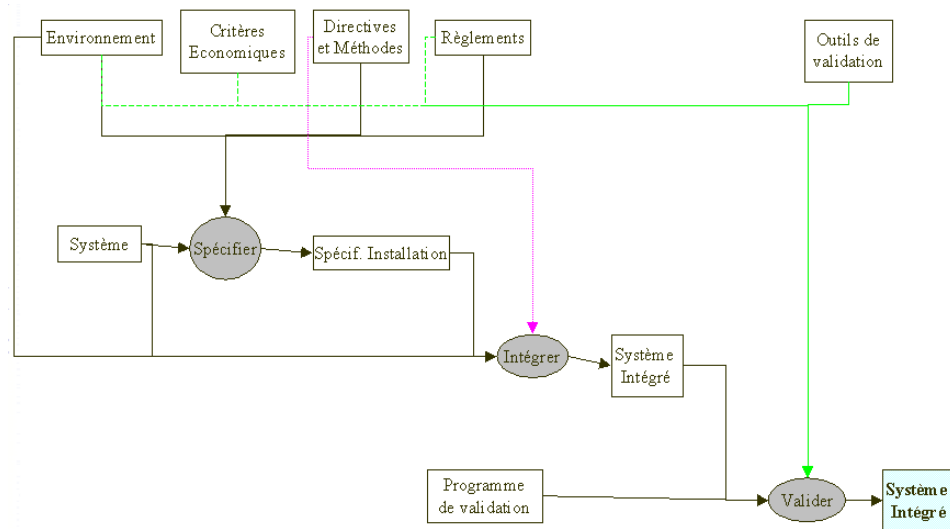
Environnement

Critères Economiques

Directives et Méthodes

Règlements

Outils de validation

Système

Spécifier

Spécif. Installation

Intégrer

Système Intégré

Programme de validation

Valider

Système Intégré